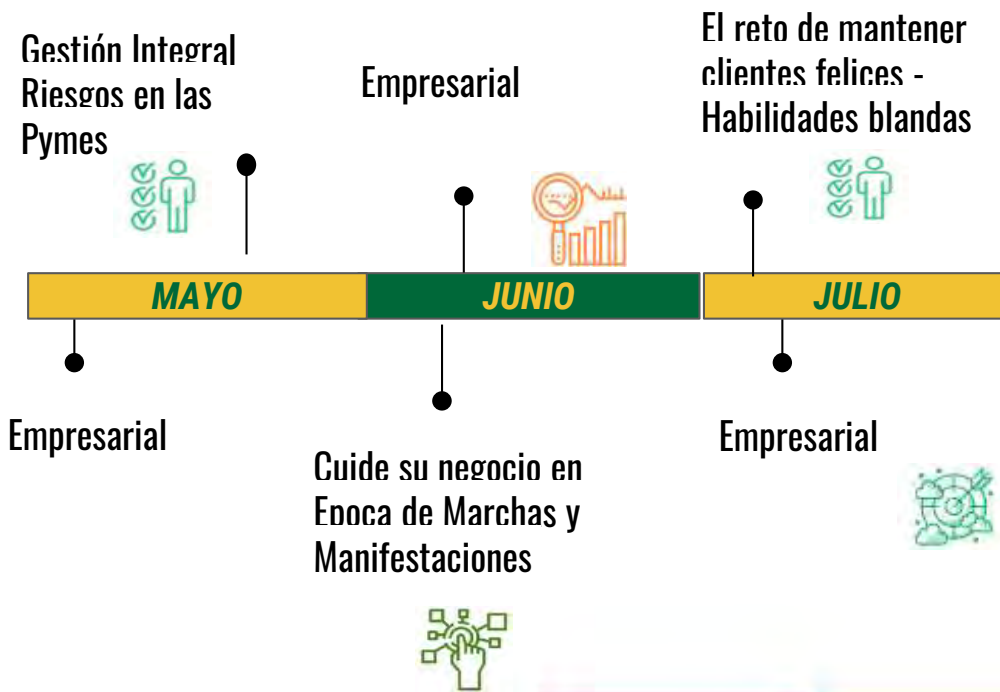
Gestión Integral Riesgos en las Pymes

Empresarial

El reto de mantener clientes felices - Habilidades blandas

MAYO

JUNIO

JULIO

Empresarial

Cuide su negocio en Epoca de Marchas y Manifestaciones

Empresarial